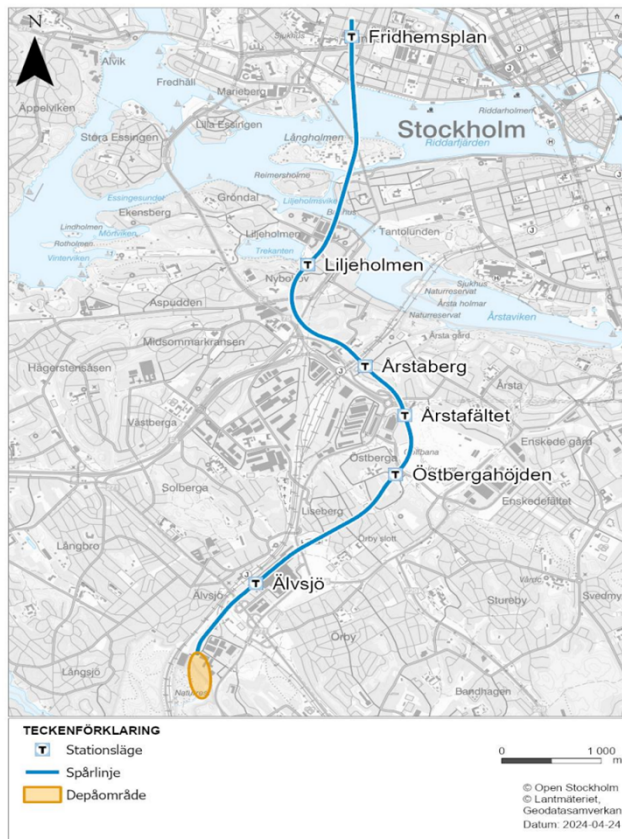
N

T Fridhemsplan
Alvik
Fredhäll
Äppelviken
Mariebergs
Stora Essingen
Lilla Essingen
Långholmen
Stockholm
Riddarholmen
Riddarfjärden
Reimersholme
Essingesundet
Gröndal
Liljeholmsviken
Ekensberg
Lindholmen
Mörtviken
Rotholmen
Vinterviken
Liljeholmen
Trekanten
Tantolunden
T Liljeholmen
Nybohov
Aspudden
Sjukhus
Naturreservat
Årsta holmar
Naturreservat
Årstaviken
Midsommarkransen
T Årstaberg
Hägerstensåsen
Årsta
T Årstafältet
Västberga
Enskede gård
Östberga
T Östbergahöjden
Solberga
Enskedefältet
Liseberg
Långbro
Örby slott
T Älvsjö
Älvsjö
Stureby
Svedmyra
Örby
Långsjö
Naturres
Bandhagen

TECKENFÖRKLARING
T Stationsläge
Spårlinje
Depåområde

0 1 000 m

© Open Stockholm
© Lantmäteriet, Geodatasamverkan
Datum: 2024-04-24